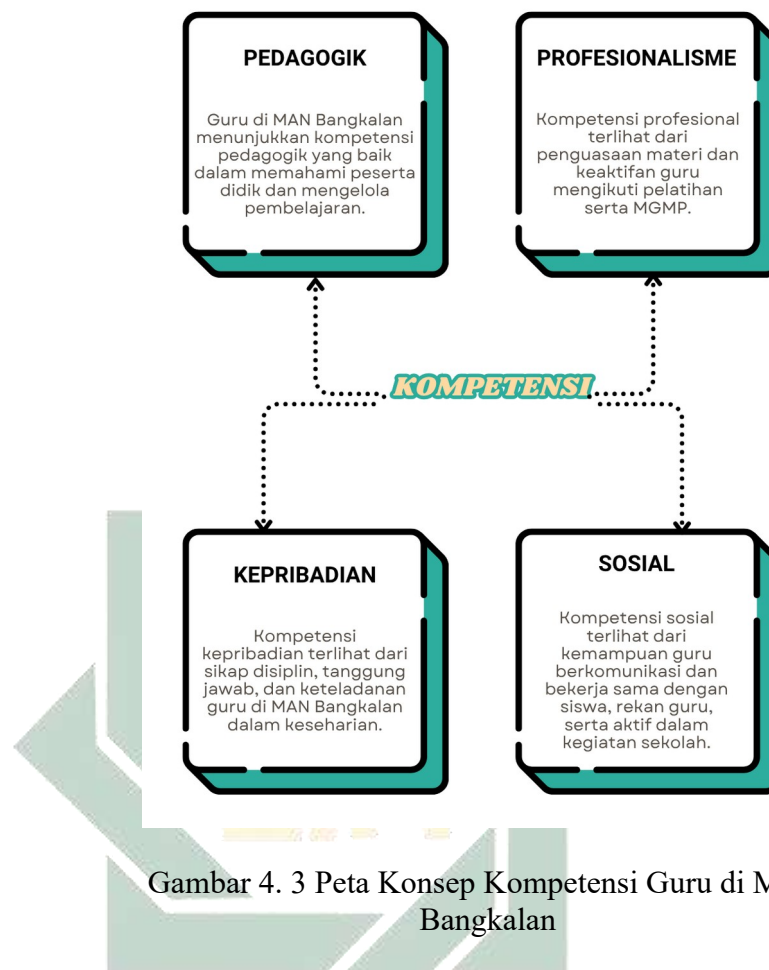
PEDAGOGIK

Guru di MAN Bangkalan menunjukkan kompetensi pedagogik yang baik dalam memahami peserta didik dan mengelola pembelajaran.

PROFESIONALISME

Kompetensi profesional terlihat dari penguasaan materi dan keaktifan guru mengikuti pelatihan serta MGMP.

KOMPETENSI

KEPRIBADIAN

Kompetensi kepribadian terlihat dari sikap disiplin, tanggung jawab, dan keteladanan guru di MAN Bangkalan dalam keseharian.

SOSIAL

Kompetensi sosial terlihat dari kemampuan guru berkomunikasi dan bekerja sama dengan siswa, rekan guru, serta aktif dalam kegiatan sekolah.

Gambar 4. 3 Peta Konsep Kompetensi Guru di M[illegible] Bangkalan